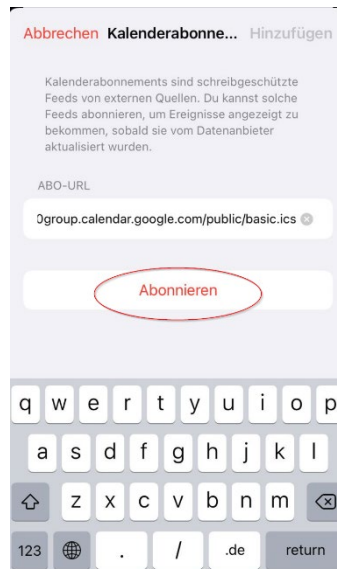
Abbrechen Kalenderabonne... Hinzufügen

Kalenderabonnements sind schreibgeschützte Feeds von externen Quellen. Du kannst solche Feeds abonnieren, um Ereignisse angezeigt zu bekommen, sobald sie vom Datenanbieter aktualisiert wurden.

ABO-URL

0group.calendar.google.com/public/basic.ics

Abonnieren

q w e r t y u i o p
a s d f g h j k l
z x c v b n m
123 . / .de return